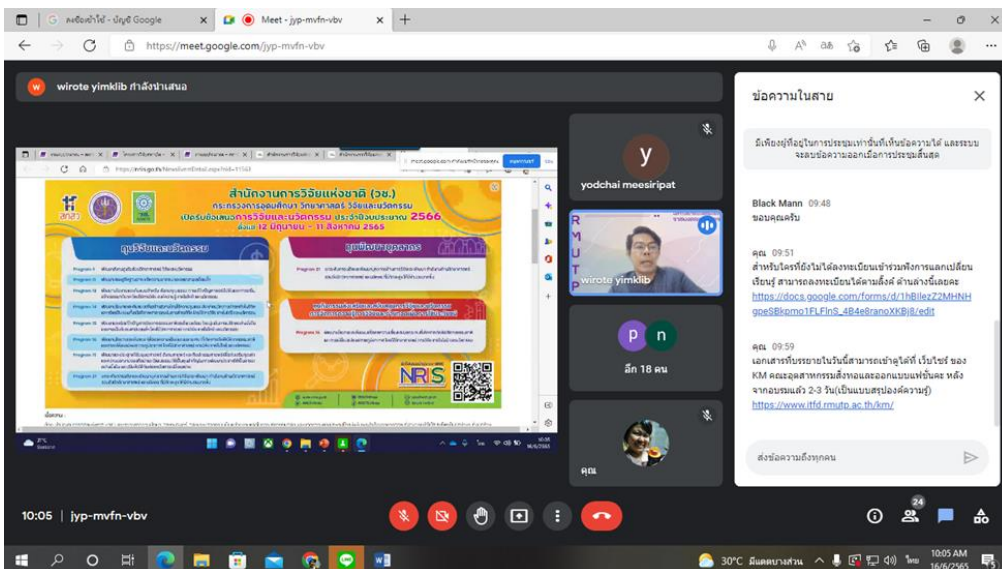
คลังข้อมูล - บัญชี Google
Meet - jyp-mvfn-vbv
https://meet.google.com/jyp-mvfn-vbv

wirote yimklib กำลังนำเสนอ

สำนักงานการวิจัยแห่งชาติ (วช.)
กระทรวงการอุดมศึกษา วิทยาศาสตร์ วิจัยและนวัตกรรม
เปิดรับข้อเสนอการวิจัยและนวัตกรรม ประจำปีงบประมาณ 2566
ตั้งแต่ 12 มิถุนายน - 11 สิงหาคม 2565

ทุนวิจัยและนวัตกรรม
ทุนพัฒนาบุคลากร

NRIIS

y
yodchai meesiripat

wirote yimklib

p n
อีก 18 คน

คุณ

ข้อความในสาย

มีเพียงผู้ที่อยู่ในการประชุมเท่านั้นที่เห็นข้อความได้ และระบบจะลบข้อความออกเมื่อการประชุมสิ้นสุด

Black Mann 09:48
ขอบคุณครับ

คุณ 09:51
สำหรับใครที่ยังไม่ได้ลงทะเบียนเข้าร่วมกิจกรรมการแลกเปลี่ยนเรียนรู้ สามารถลงทะเบียนได้ตามลิ้งค์ ด้านล่างนี้เลยคะ
https://docs.google.com/forms/d/1hBIlezZ2MHNHgpeSBkpmo1FLFlnS_4B4e8ranoXKBj8/edit

คุณ 09:59
เอกสารที่บรรยายในวันนี้สามารถเข้าดูได้ที่ เว็บไซต์ ของ KM คณะอุตสาหกรรมสิ่งทอและออกแบบแฟชั่นคะ หลังจากอบรมแล้ว 2-3 วัน(เป็นแบบสรุปองค์ความรู้)
https://www.itfd.rmutp.ac.th/km/

ส่งข้อความถึงทุกคน

10:05 | jyp-mvfn-vbv

24

30°C มีแดดบางส่วน ไทย 10:05 AM 16/6/2565